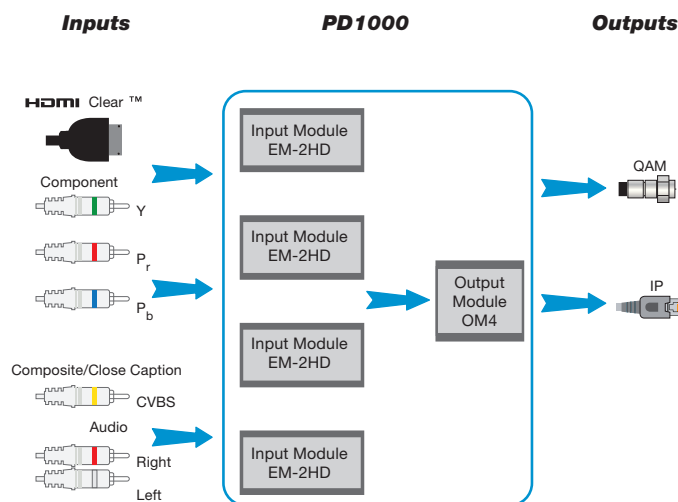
Inputs

PD1000

Outputs

HDMI Clear ™

Component

Y

$P_r$

$P_b$

Composite/Close Caption

CVBS

Audio

Right

Left

Input Module EM-2HD

Input Module EM-2HD

Input Module EM-2HD

Input Module EM-2HD

Output Module OM4

QAM

IP